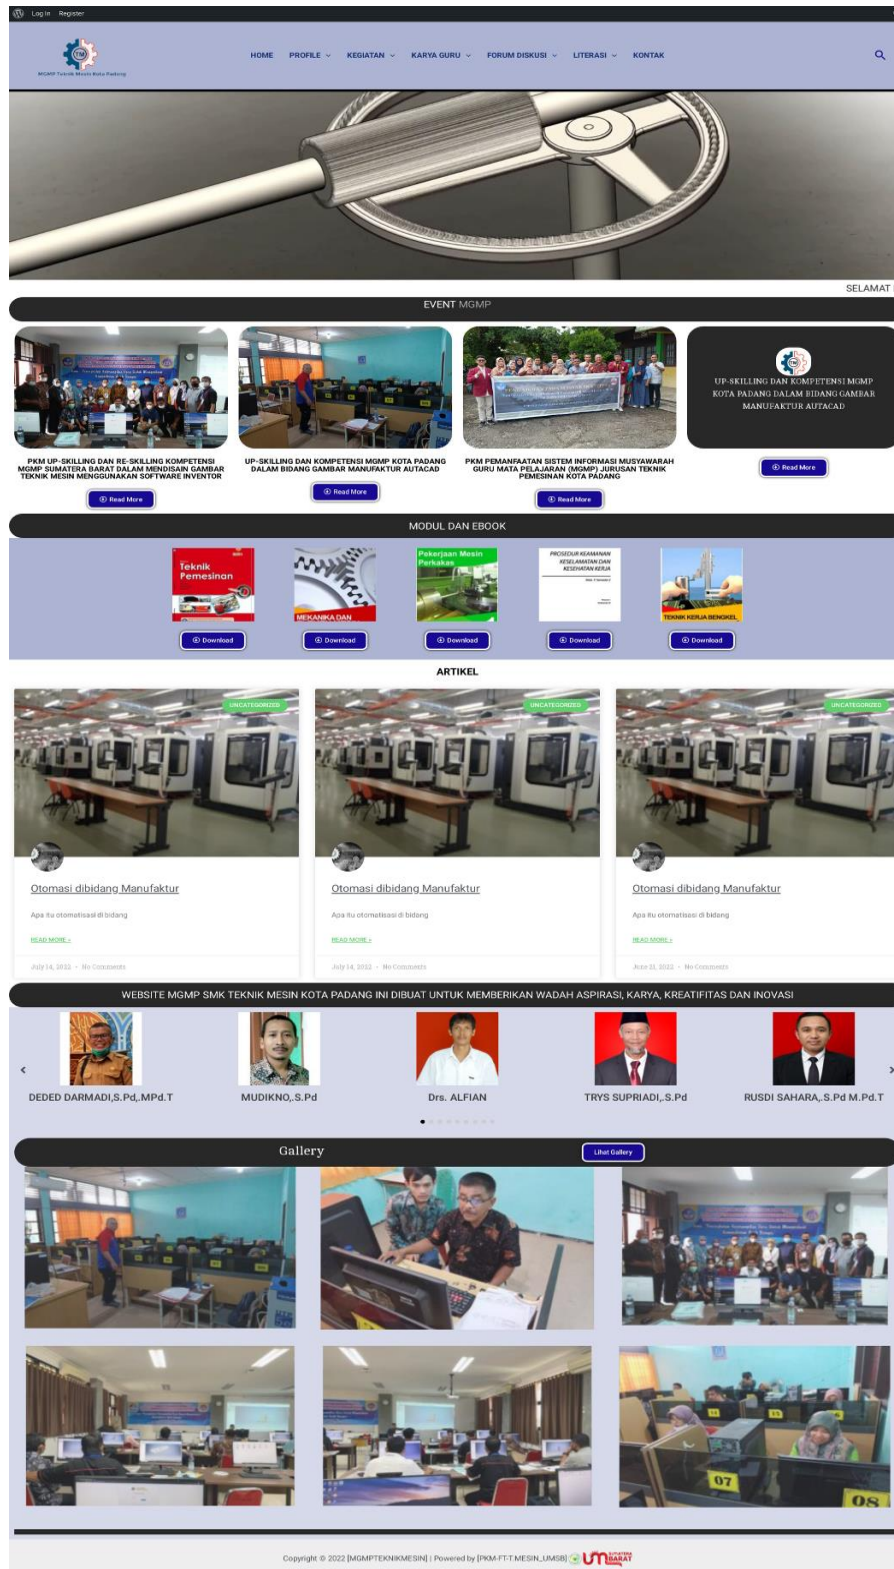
Log In Register

MGMP Teknik Mesin Kota Padang

HOME PROFILE KEGIATAN KARYA GURU FORUM DISKUSI LITERASI KONTAK

SELAMAT

EVENT MGMP

PKM UP-SKILLING DAN RE-SKILLING KOMPETENSI MGMP SUMATERA BARAT DALAM MENDISAIN GAMBAR TEKNIK MESIN MENGGUNAKAN SOFTWARE INVENTOR

Read More

UP-SKILLING DAN KOMPETENSI MGMP KOTA PADANG DALAM BIDANG GAMBAR MANUFAKTUR AUTACAD

Read More

PKM PEMANFAATAN SISTEM INFORMASI MUSYAWARAH GURU MATA PELAJARAN (MGMP) JURUSAN TEKNIK PEMESINAN KOTA PADANG

Read More

UP-SKILLING DAN KOMPETENSI MGMP KOTA PADANG DALAM BIDANG GAMBAR MANUFAKTUR AUTACAD

Read More

MODUL DAN EBOOK

Teknik Pemesinan

Download

MEKANIKA DAN

Download

Pekerjaan Mesin Perkakas

Download

PROSEDUR KEAMANAN KESELAMATAN DAN KESEHATAN KERJA

Download

TEKNIK KERJA BENGKEL

Download

ARTIKEL

UNCATEGORIZED

Otomasi dibidang Manufaktur

Apa itu otomatisasi di bidang

READ MORE »

July 14, 2022 · No Comments

UNCATEGORIZED

Otomasi dibidang Manufaktur

Apa itu otomatisasi di bidang

READ MORE »

July 14, 2022 · No Comments

UNCATEGORIZED

Otomasi dibidang Manufaktur

Apa itu otomatisasi di bidang

READ MORE »

June 21, 2022 · No Comments

WEBSITE MGMP SMK TEKNIK MESIN KOTA PADANG INI DIBUAT UNTUK MEMBERIKAN WADAH ASPIRASI, KARYA, KREATIFITAS DAN INOVASI

DEDED DARMADI,S.Pd,.MPd.T

MUDIKNO,.S.Pd

Drs. ALFIAN

TRYS SUPRIADI,.S.Pd

RUSDI SAHARA,.S.Pd M.Pd.T

Gallery

Lihat Gallery

07

08

Copyright © 2022 [MGMPTEKNIKMESIN] | Powered by [PKM-FT-T.MESIN_UMSB] UM SUMATERA BARAT